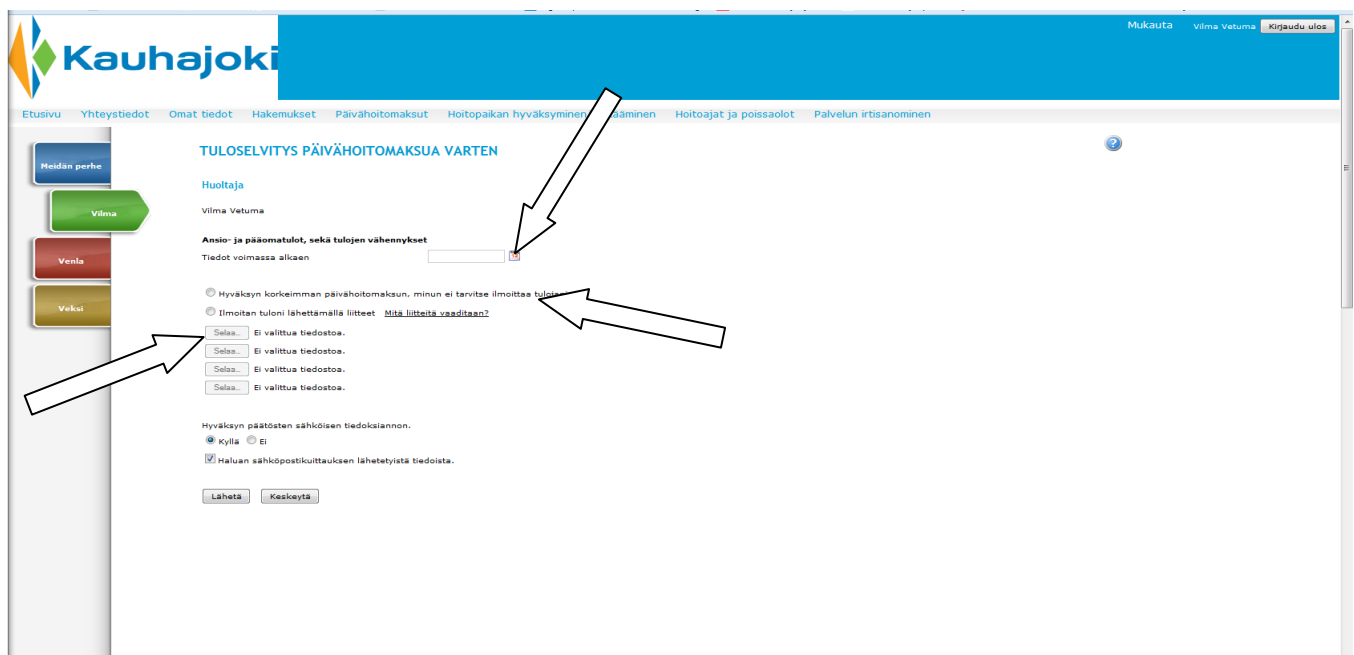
Kauhajoki

Mukauta Vilma Vetuma Kirjaudu ulos

Etusivu Yhteystiedot Omat tiedot Hakemukset Päivähoitomaksut Hoitopaikan hyväksyminen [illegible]äminen Hoitoajat ja poissaolot Palvelun irtisanominen

Meidän perhe

Vilma

Venla

Veksi

TULOSELVITYS PÄIVÄHOITOMAKSUA VARTEN

Huoltaja

Vilma Vetuma

Ansio- ja pääomatulot, sekä tulojen vähennykset

Tiedot voimassa alkaen

Hyväksyn korkeimman päivähoitomaksun, minun ei tarvitse ilmoittaa tuloja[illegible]

Ilmoitan tuloni lähettämällä liitteet Mitä liitteitä vaaditaan?

Selaa... Ei valittua tiedostoa.

Selaa... Ei valittua tiedostoa.

Selaa... Ei valittua tiedostoa.

Selaa... Ei valittua tiedostoa.

Hyväksyn päätösten sähköisen tiedoksiannon.

Kyllä Ei

Haluan sähköpostikuittauksen lähetetyistä tiedoista.

Lähetä Keskeytä